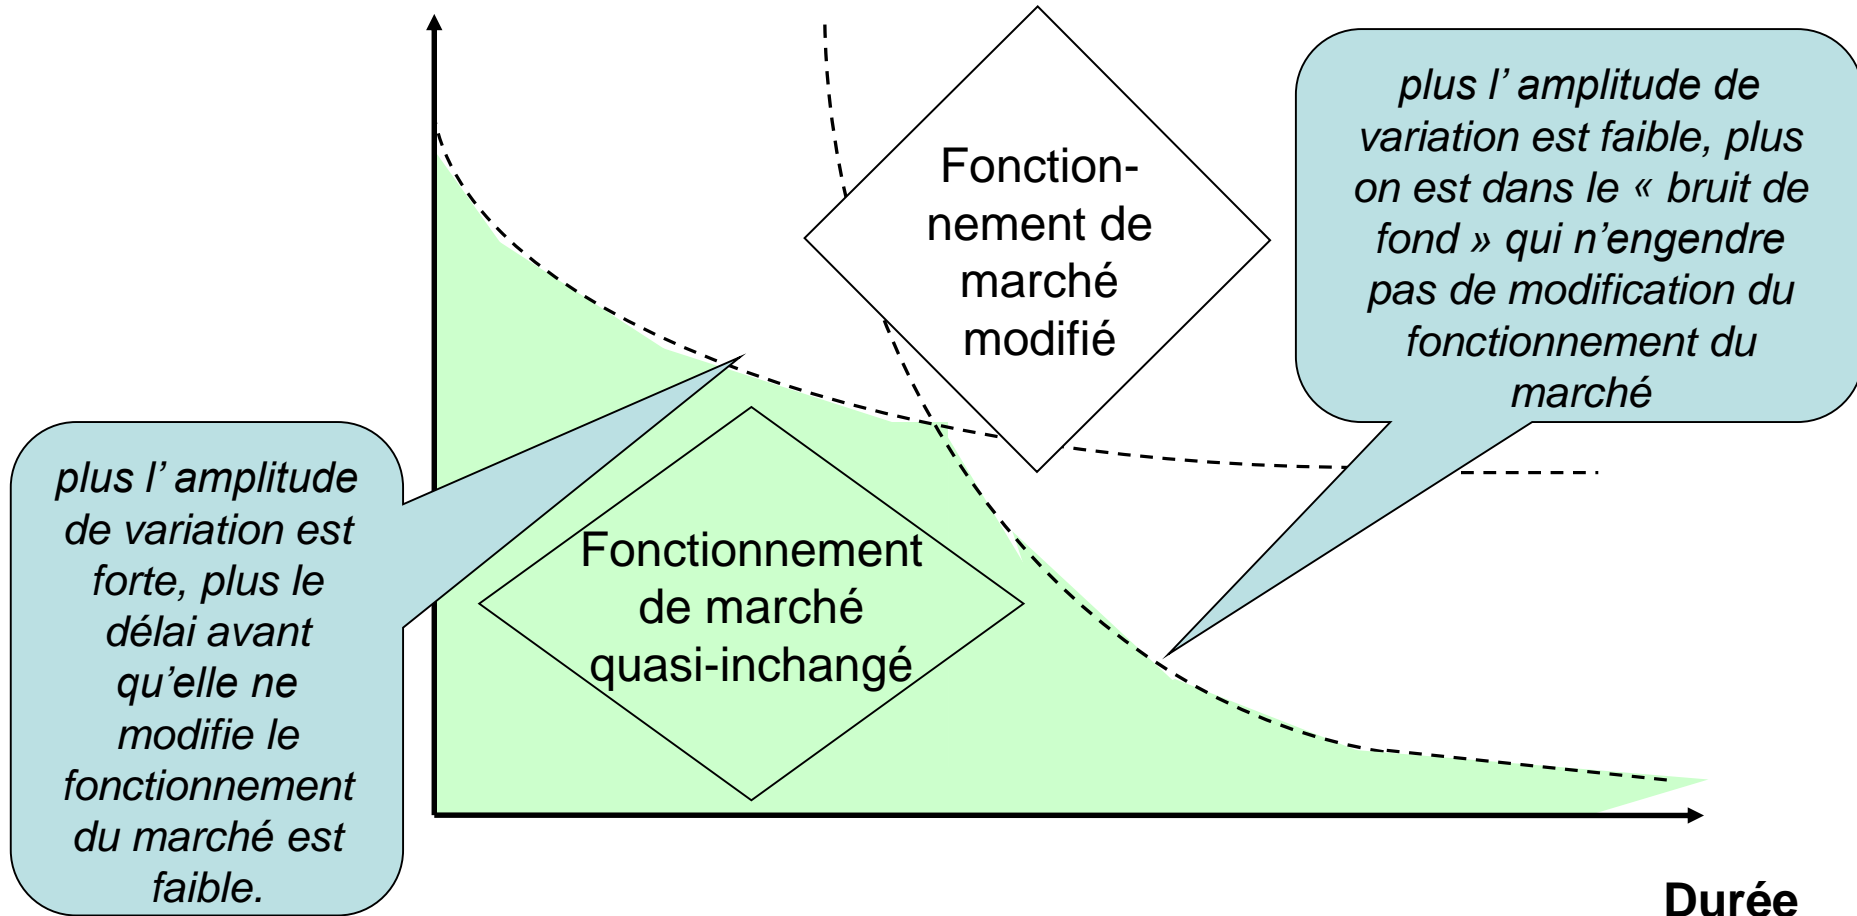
Fonctionnement de marché modifié

plus l’ amplitude de variation est faible, plus on est dans le « bruit de fond » qui n’engendre pas de modification du fonctionnement du marché

plus l’ amplitude de variation est forte, plus le délai avant qu’elle ne modifie le fonctionnement du marché est faible.

Fonctionnement de marché quasi-inchangé

Durée